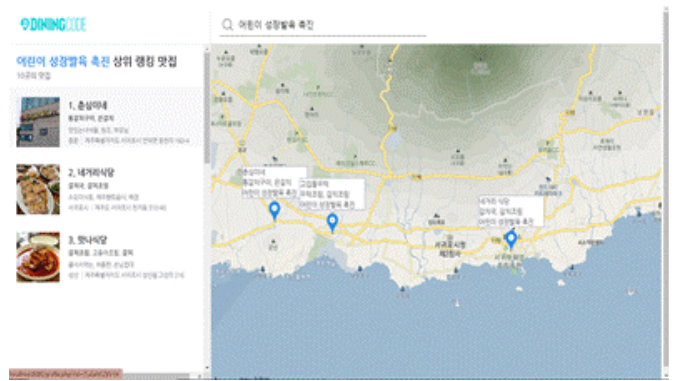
DININGCODE

어린이 성장발육 촉진

어린이 성장발육 촉진 상위 랭킹 맛집
10곳의 맛집

1. 춘심이네
통갈치구이, 은갈치
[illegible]
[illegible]

2. 네거리식당
갈치국, 갈치조림
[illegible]
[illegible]

3. 덕승식당
갈치조림, 고등어조림, 갈치
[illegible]
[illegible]

춘심이네
통갈치구이, 은갈치
어린이 성장발육 촉진

고집돌우럭
우럭조림, 갈치조림
어린이 성장발육 촉진

네거리 식당
갈치국, 갈치조림
어린이 성장발육 촉진

서귀포시청
제2청사

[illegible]